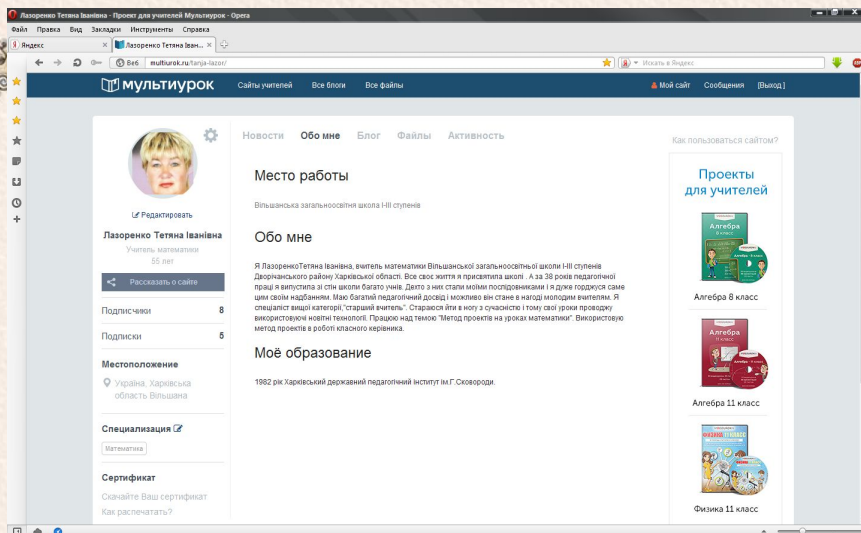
Лазоренко Тетяна Іванівна - Проект для учителей Мультиурок - Opera

Файл Правка Вид Закладки Инструменты Справка

Яндекс × Лазоренко Тетяна Іван... ×

Веб multiurok.ru/tanja-lazor/

Искать в Яндекс

мультиурок Сайты учителей Все блоги Все файлы Мой сайт Сообщения [Выход]

Новости Обо мне Блог Файлы Активность

Как пользоваться сайтом?

Редактировать

Лазоренко Тетяна Іванівна

Учитель математики

55 лет

Рассказать о сайте

Подписчики 8

Подписки 5

Местоположение

Україна, Харківська область Вільшана

Специализация

Математика

Сертификат

Скачайте Ваш сертификат

Как распечатать?

Место работы

Вільшанська загальноосвітня школа І-ІІІ ступенів

Обо мне

Я ЛазоренкоТетяна Іванівна, вчитель математики Вільшанської загальноосвітньої школи І-ІІІ ступенів Дворічанського району Харківської області. Все своє життя я присвятила школі . А за 38 років педагогічної праці я випустила зі стін школи багато учнів. Дехто з них стали моїми послідовниками і я дуже горджуся саме цим своїм надбанням. Маю багатий педагогічний досвід і можливо він стане в нагоді молодим вчителям. Я спеціаліст вищої категорії,"старший вчитель". Стараюся йти в ногу з сучасністю і тому свої уроки проводжу використовуючі новітні технології. Працюю над темою "Метод проектів на уроках математики". Використовую метод проектів в роботі класного керівника.

Моё образование

1982 рік Харківський державний педагогічний інститут ім.Г.Сковороди.

Проекты для учителей

Алгебра 8 класс

Алгебра 11 класс

Физика 11 класс